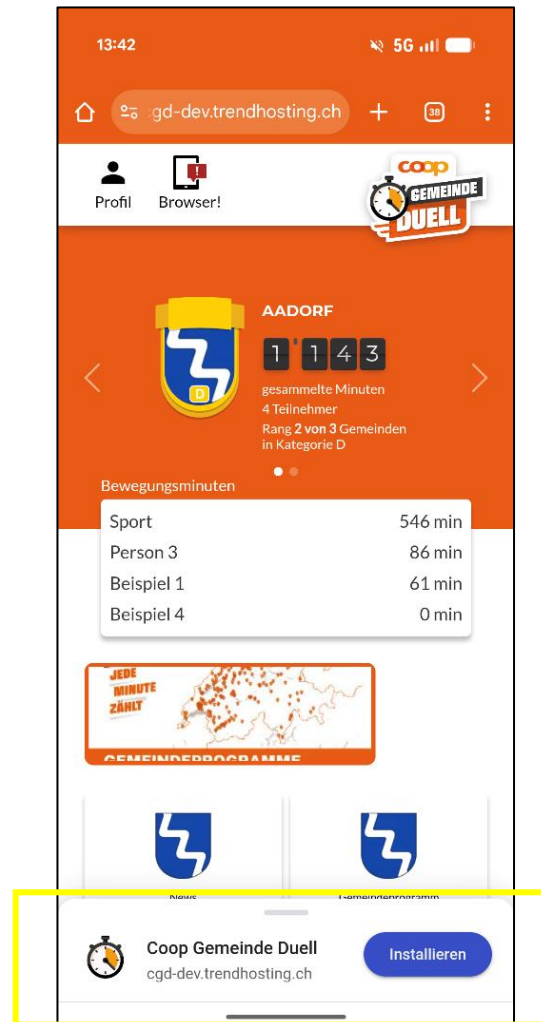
13:42

5G

cgd-dev.trendhosting.ch

38

Profil

Browser!

coop

GEMEINDE DUELL

D

AADORF

1'143

gesammelte Minuten
4 Teilnehmer
Rang **2 von 3** Gemeinden in Kategorie D

Bewegungsminuten

| Sport | 546 min |
|---|---|
| Person 3 | 86 min |
| Beispiel 1 | 61 min |
| Beispiel 4 | 0 min |

JEDE MINUTE ZÄHLT

GEMEINDEPROGRAMME

News

Gemeindeprogramm

Coop Gemeinde Duell
cgd-dev.trendhosting.ch

Installieren